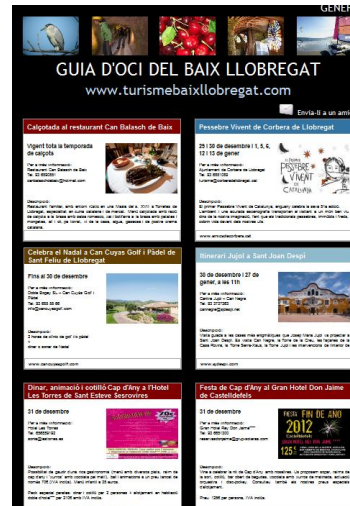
GENER

GUIA D'OCI DEL BAIX LLOBREGAT
www.turismebaixllobregat.com

Envia-li a un amic

Calçotada al restaurant Can Balasch de Baix

Vigent tota la temporada de calçots

Descripció:

Pessebre Vivent de Corbera de Llobregat

25 i 26 de desembre i 1, 5, 6, 12 i 13 de gener

Descripció:

www.amicsdelpessebre.cat

Celebra el Nadal a Can Cuyàs Golf i Pàdel de Sant Feliu de Llobregat

Fins al 30 de desembre

Descripció:

www.cancuyasgolf.com

Itinerari Jujol a Sant Joan Despí

30 de desembre i 27 de gener, a les 11h

Descripció:

www.sjdespi.com

Dinar, animació i cotilló Cap d'Any a l'Hotel Les Torres de Sant Esteve Sesrovires

31 de desembre

Descripció:

Festa de Cap d'Any al Gran Hotel Don Jaime de Castelldefels

31 de desembre

FIN DE AÑO 2012

Descripció: